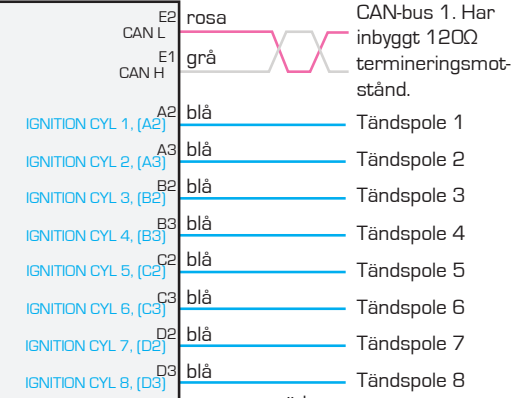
E2
CAN L
rosa

E1
CAN H
grå

CAN-bus 1. Har inbyggt 120Ω termineringsmotstånd.

A2
IGNITION CYL 1, [A2]
blå
Tändspole 1

A3
IGNITION CYL 2, [A3]
blå
Tändspole 2

B2
IGNITION CYL 3, [B2]
blå
Tändspole 3

B3
IGNITION CYL 4, [B3]
blå
Tändspole 4

C2
IGNITION CYL 5, [C2]
blå
Tändspole 5

C3
IGNITION CYL 6, [C3]
blå
Tändspole 6

D2
IGNITION CYL 7, [D2]
blå
Tändspole 7

D3
IGNITION CYL 8, [D3]
blå
Tändspole 8